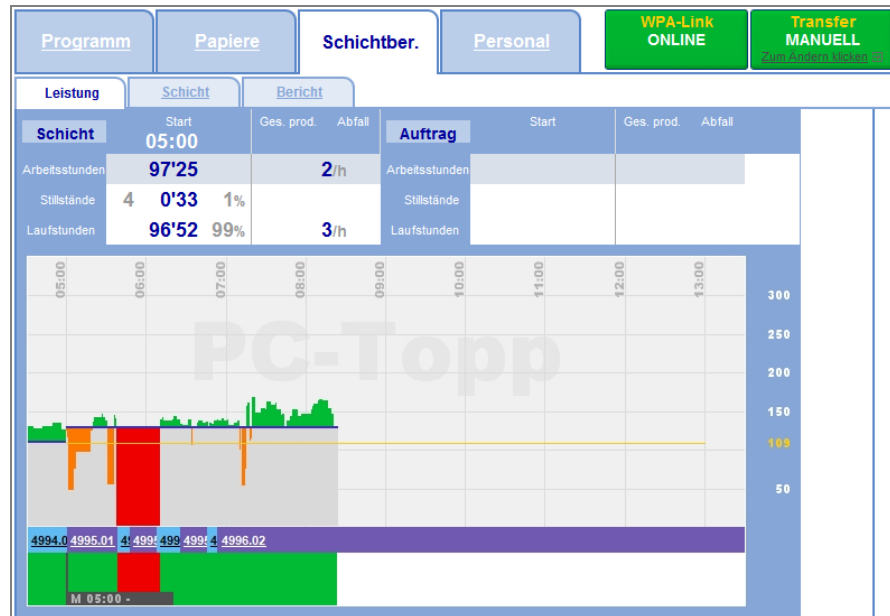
Programm | Papiere | Schichtber. | Personal

WPA-Link
ONLINE

Transfer
MANUELL
Zum Ändern klicken

Leistung | Schicht | Bericht

| Schicht | Start 05:00 | Ges. prod. | Abfall | Auftrag | Start | Ges. prod. | Abfall |
|---|---|---|---|---|---|---|---|
| Arbeitsstunden | 97'25 | 2/h | | Arbeitsstunden | | | |
| Stillstände | 4 0'33 1% | | | Stillstände | | | |
| Laufstunden | 96'52 99% | 3/h | | Laufstunden | | | |

05:00 06:00 07:00 08:00 09:00 10:00 11:00 12:00 13:00

PC-Topp

300
250
200
150
109
50

4994.0 4995.01 4 4995 499 499 4 4996.02

M 05:00 -